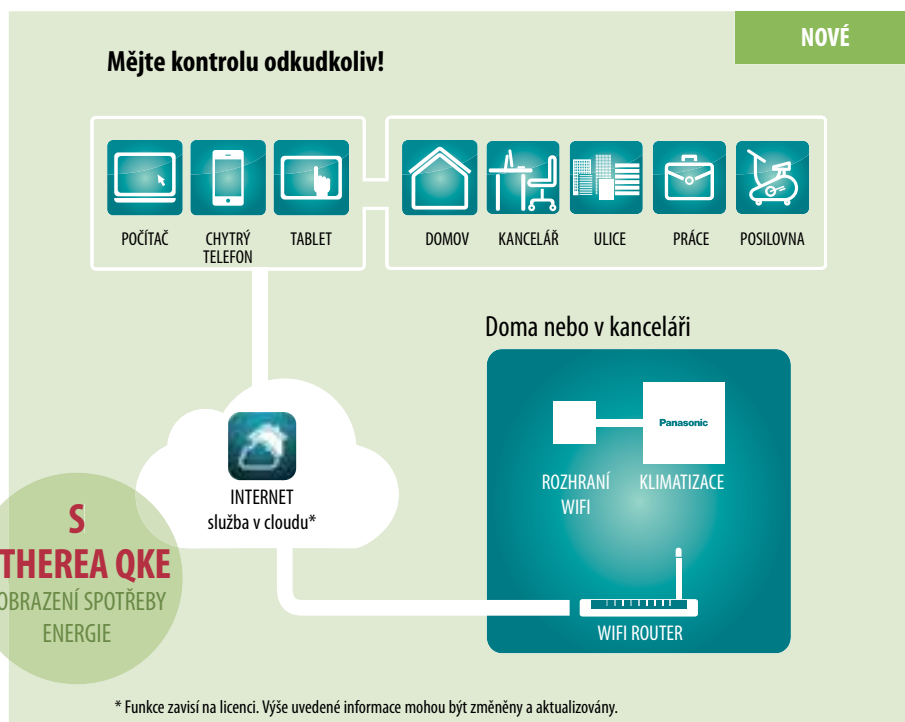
NOVÉ

Mějte kontrolu odkudkoliv!

POČÍTAČ

CHYTRÝ TELEFON

TABLET

DOMOV

KANCELÁŘ

ULICE

PRÁCE

POSILOVNA

Doma nebo v kanceláři

Panasonic

ROZHRANÍ WIFI

KLIMATIZACE

INTERNET
služba v cloudu*

WIFI ROUTER

S
THEREA QKE
OBRAZENÍ SPOTŘEBY ENERGIE

* Funkce zavisí na licenci. Výše uvedené informace mohou být změněny a aktualizovány.